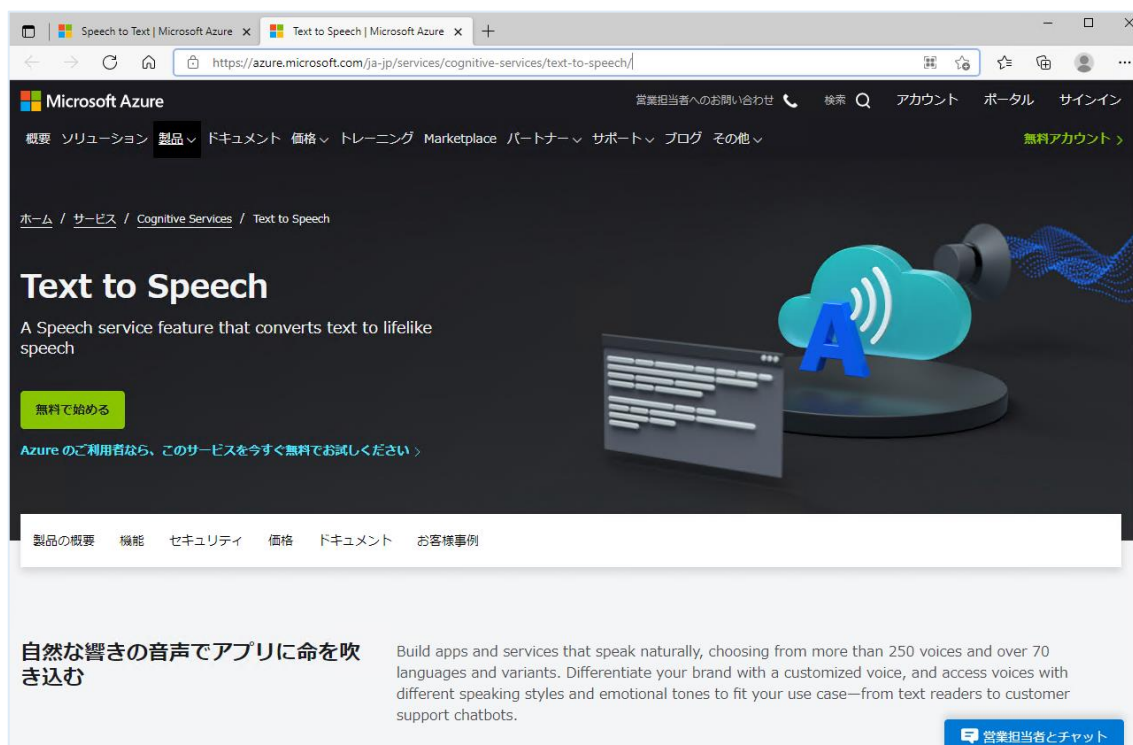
Speech to Text | Microsoft Azure ×
Text to Speech | Microsoft Azure ×
+

https://azure.microsoft.com/ja-jp/services/cognitive-services/text-to-speech/

Microsoft Azure
営業担当者へのお問い合わせ 検索 アカウント ポータル サインイン

概要 ソリューション 製品 ドキュメント 価格 トレーニング Marketplace パートナー サポート ブログ その他
無料アカウント ›

ホーム / サービス / Cognitive Services / Text to Speech

Text to Speech

A Speech service feature that converts text to lifelike speech

無料で始める

Azure のご利用者なら、このサービスを今すぐ無料でお試しください ›

製品の概要 機能 セキュリティ 価格 ドキュメント お客様事例

自然な響きの音声でアプリに命を吹き込む

Build apps and services that speak naturally, choosing from more than 250 voices and over 70 languages and variants. Differentiate your brand with a customized voice, and access voices with different speaking styles and emotional tones to fit your use case—from text readers to customer support chatbots.

営業担当者とチャット